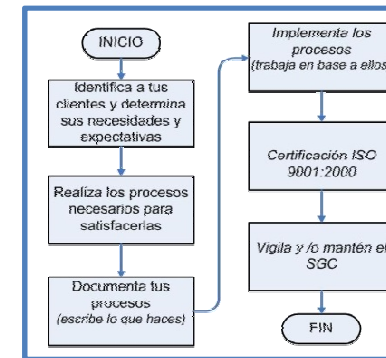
INICIO

Identifica a tus clientes y determina sus necesidades y expectativas

Realiza los procesos necesarios para satisfacerlas

Documenta tus procesos (escribe lo que haces)

Implementa los procesos (trabaja en base a ellos)

Certificación ISO 9001:2000

Vigila y /o mantén el SGC

FIN